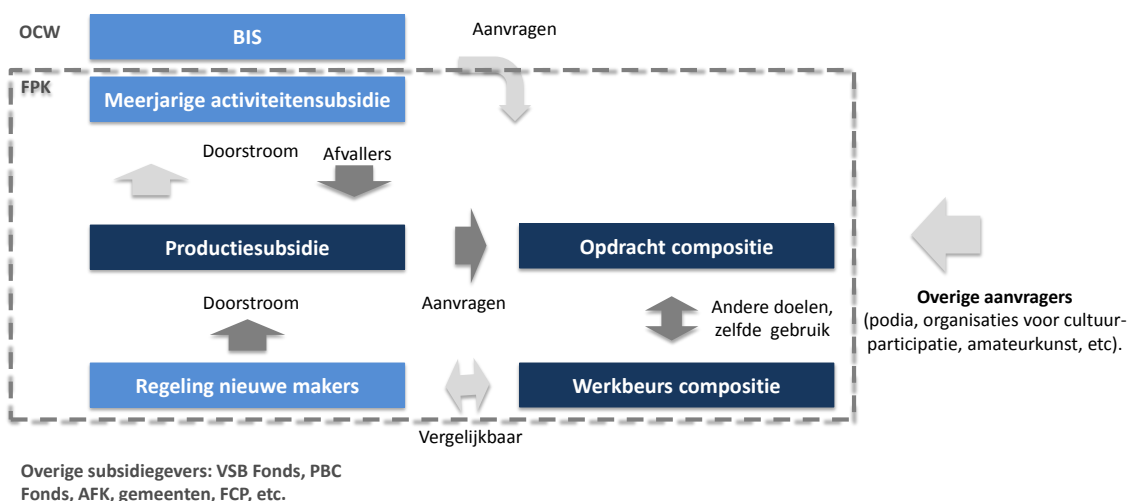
OCW

BIS

Aanvragen

FPK

Meerjarige activiteitensubsidie

Doorstroom

Afvallers

Productiesubsidie

Opdracht compositie

Overige aanvragers
(podia, organisaties voor cultuurparticipatie, amateurkunst, etc).

Doorstroom

Aanvragen

Andere doelen, zelfde gebruik

Regeling nieuwe makers

Werkbeurs compositie

Vergelijkbaar

Overige subsidiegevers: VSB Fonds, PBC Fonds, AFK, gemeenten, FCP, etc.